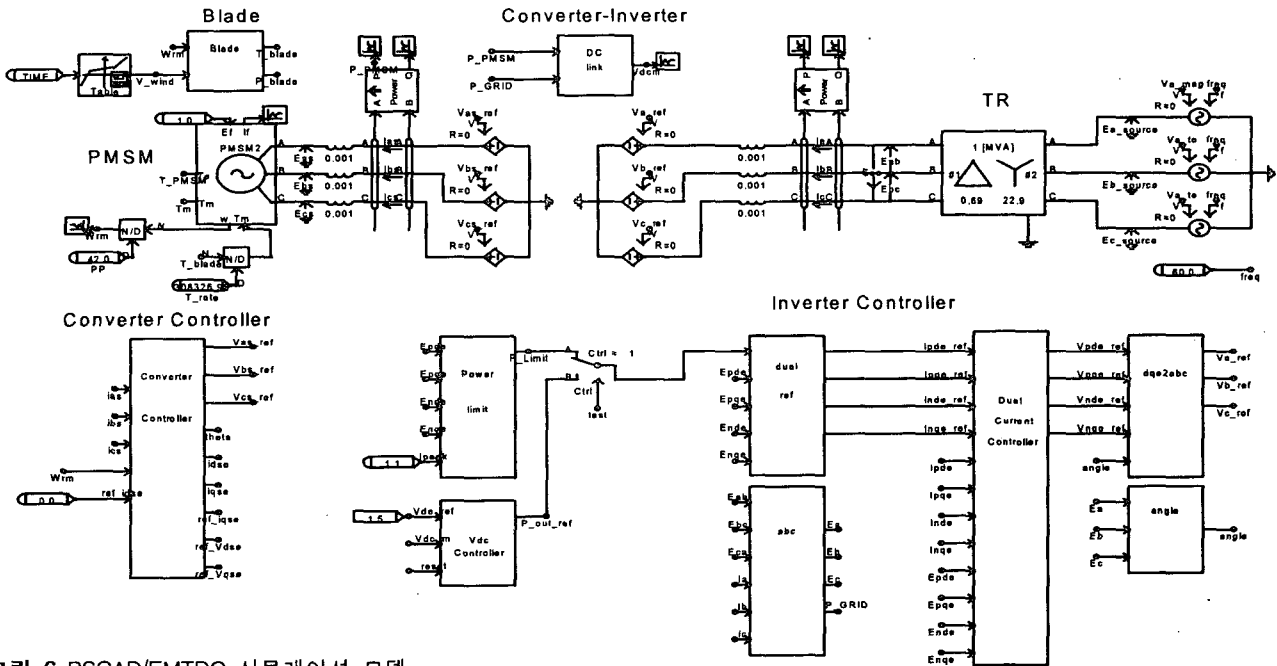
Blade

Converter-Inverter

TIME

Table

V_wind

Wrm

Blade

T_blade

P_blade

P_PMSM

Power

A

B

P

Q

P_PMSM

P_GRID

DC link

Vdcm

Power

A

B

P

Q

TR

1.0

Ef If

PMSM2

PMSM

T_PMSM

Tm

Tm

w Tm

A

B

C

Eas

Ebs

Ecs

0.001

0.001

0.001

Ias

Ibs

Ics

Vas_ref

R=0

Vbs_ref

R=0

Vcs_ref

R=0

Va_ref

R=0

Vb_ref

R=0

Vc_ref

R=0

0.001

0.001

0.001

IsA

IbB

IcC

Eab

Ebc

1 [MVA]

#1

#2

0.69

22.9

A

B

C

Va_mag freq

R=0

Ea_source

Va_te freq

R=0

Eb_source

Va_te freq

R=0

Ec_source

60.0

freq

Wrm

N/D

N

42.0

PP

N

T_blade

N/D

D

T_rate

Inverter Controller

Converter Controller

Converter

Controller

Vas_ref

Vbs_ref

Vcs_ref

ias

ibs

ics

theta

idse

iqse

ref_iqse

ref_Vdse

ref_Vqse

Wrm

0.0

ref_iqse

Epde

Epqe

Ende

Enqe

Power

limit

P_Limit

A

B

Ctrl = 1

Ctrl

test

1.1

Ipeak

1.5

Vdc_ref

Vdc_m

reset

Vdc

Controller

P_out_ref

Epde

Epqe

Ende

Enqe

dual

ref

Ipde_ref

Ipqe_ref

Inde_ref

Inqe_ref

Dual

Current

Controller

Vpde_ref

Vpqe_ref

Vnde_ref

Vnqe_ref

dqe2abc

Va_ref

Vb_ref

Vc_ref

angle

Eab

Ebc

Eca

Ia

Ib

Ic

abc

Ea

Eb

Ec

P_GRID

Ipde

Ipqe

Inde

Inqe

Epde

Epqe

Ende

Enqe

Ea

Eb

Ec

angle

angle

그림 6 PSCAD/EMTDC 시뮬레이션 모델